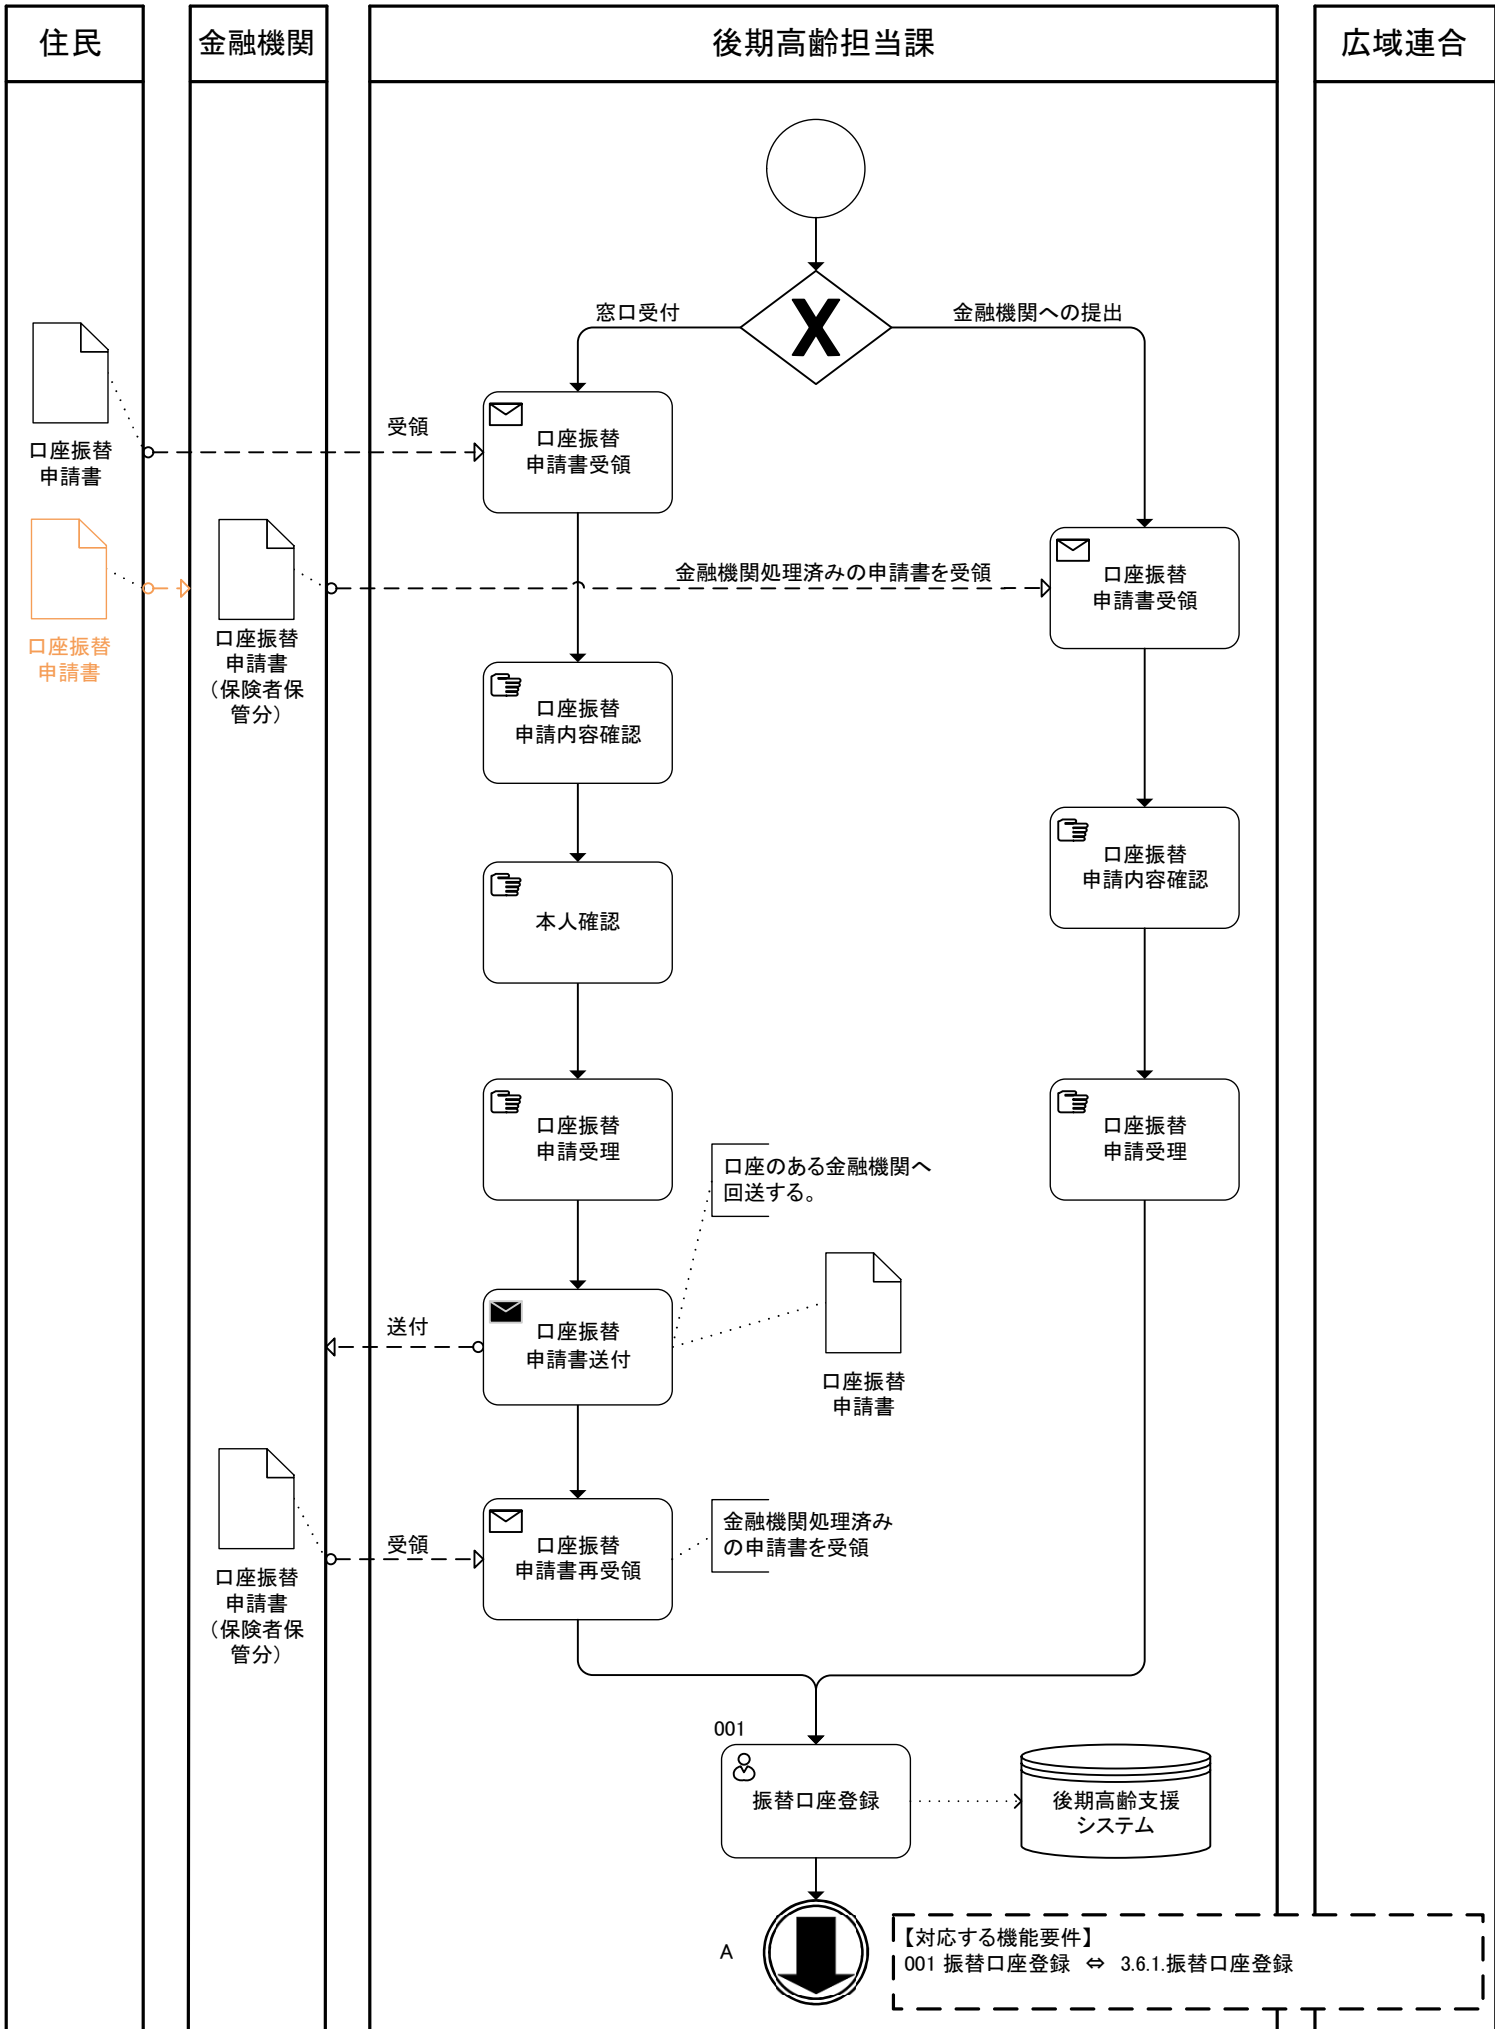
住民

金融機関

後期高齢担当課

広域連合

窓口受付

金融機関への提出

口座振替申請書

受領

口座振替申請書受領

口座振替申請書

口座振替申請書（保険者保管分）

金融機関処理済みの申請書を受領

口座振替申請書受領

口座振替申請内容確認

口座振替申請内容確認

本人確認

口座振替申請受理

口座振替申請受理

口座のある金融機関へ回送する。

送付

口座振替申請書送付

口座振替申請書

口座振替申請書（保険者保管分）

受領

口座振替申請書再受領

金融機関処理済みの申請書を受領

001

振替口座登録

後期高齢支援システム

A

【対応する機能要件】
001 振替口座登録 ⇔ 3.6.1.振替口座登録